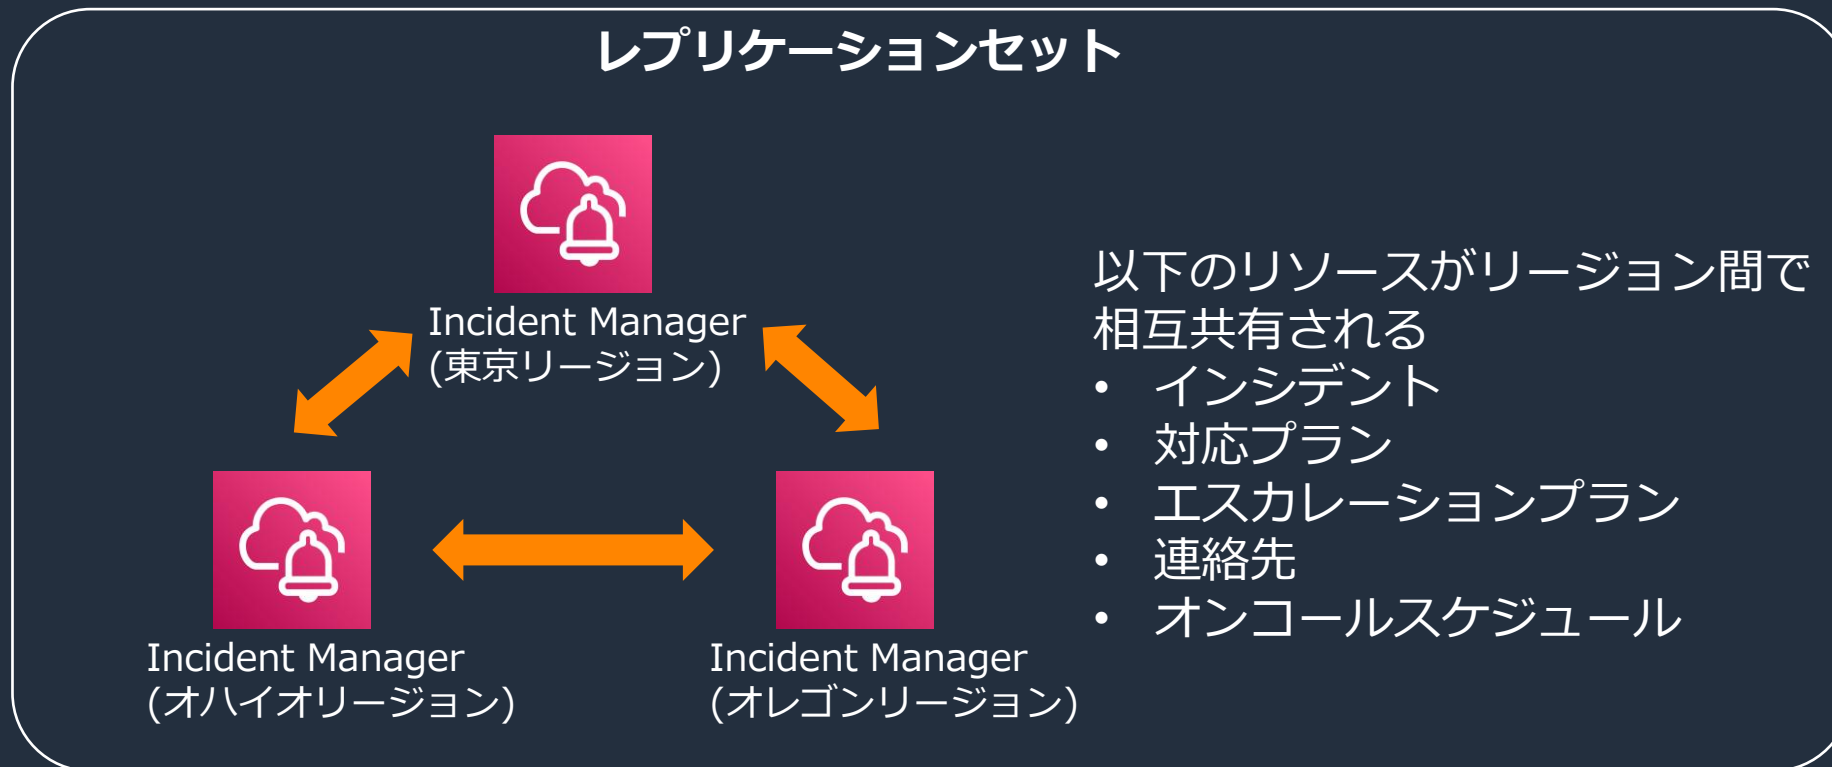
レプリケーションセット

Incident Manager
(東京リージョン)

Incident Manager
(オハイオリージョン)

Incident Manager
(オレゴンリージョン)

以下のリソースがリージョン間で相互共有される
• インシデント
• 対応プラン
• エスカレーションプラン
• 連絡先
• オンコールスケジュール